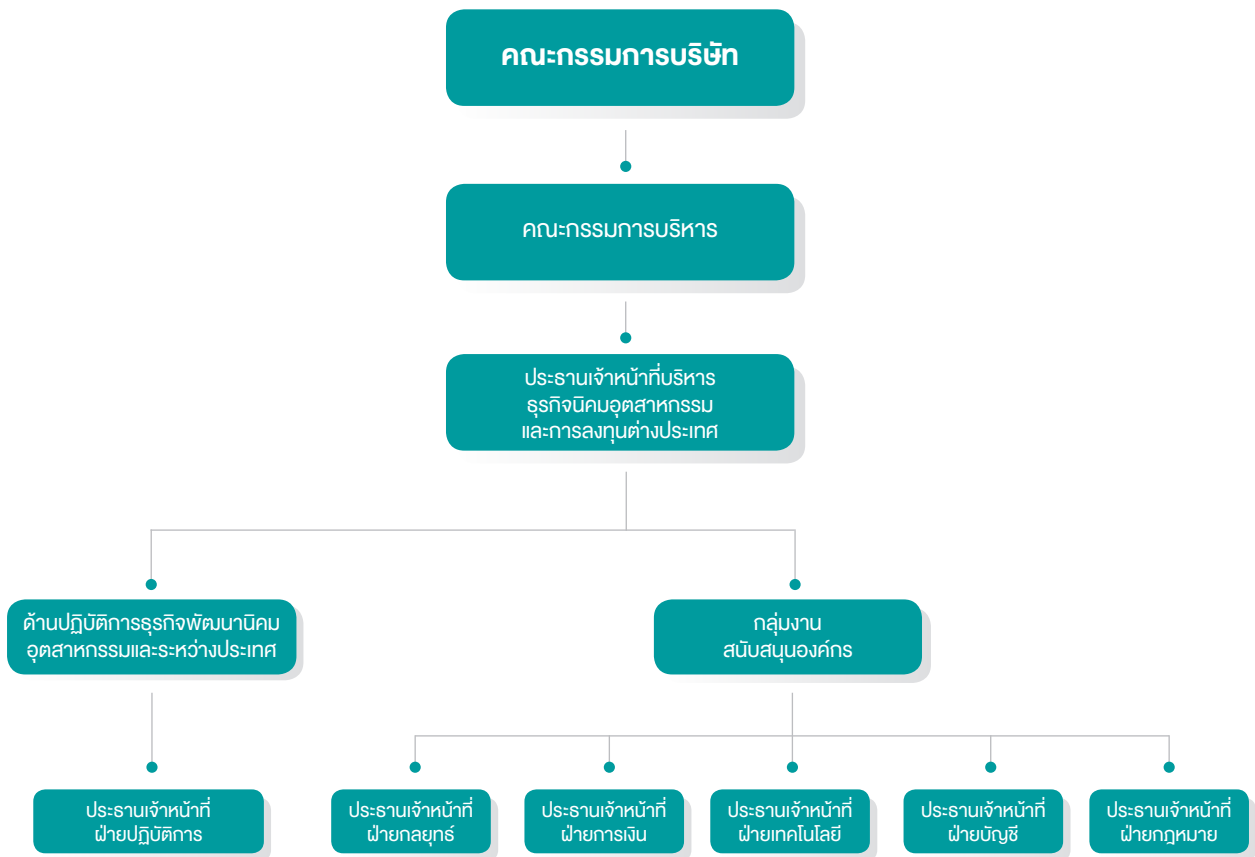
คณะกรรมการบริษัท

คณะกรรมการบริหาร

ประธานเจ้าหน้าที่บริหาร ธุรกิจนิคมอุตสาหกรรม และการลงทุนต่างประเทศ

ด้านปฏิบัติการธุรกิจพัฒนานิคม อุตสาหกรรมและระหว่างประเทศ

กลุ่มงาน สนับสนุนองค์กร

ประธานเจ้าหน้าที่ ฝ่ายปฏิบัติการ

ประธานเจ้าหน้าที่ ฝ่ายกลยุทธ์

ประธานเจ้าหน้าที่ ฝ่ายการเงิน

ประธานเจ้าหน้าที่ ฝ่ายเทคโนโลยี

ประธานเจ้าหน้าที่ ฝ่ายบัญชี

ประธานเจ้าหน้าที่ ฝ่ายกฎหมาย